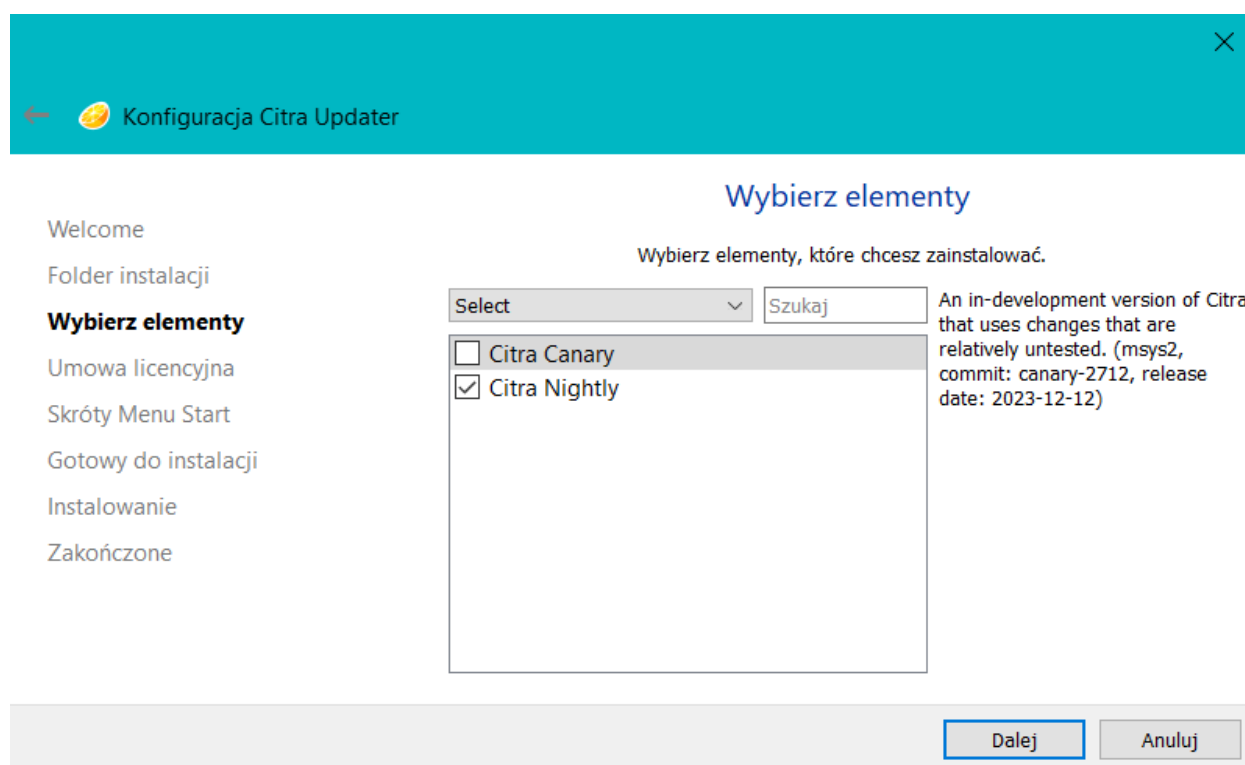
Konfiguracja Citra Updater

Wybierz elementy

Welcome
Folder instalacji
Wybierz elementy
Umowa licencyjna
Skróty Menu Start
Gotowy do instalacji
Instalowanie
Zakończone

Wybierz elementy, które chcesz zainstalować.

Select

Szukaj

Citra Canary
Citra Nightly

An in-development version of Citra that uses changes that are relatively untested. (msys2, commit: canary-2712, release date: 2023-12-12)

Dalej
Anuluj